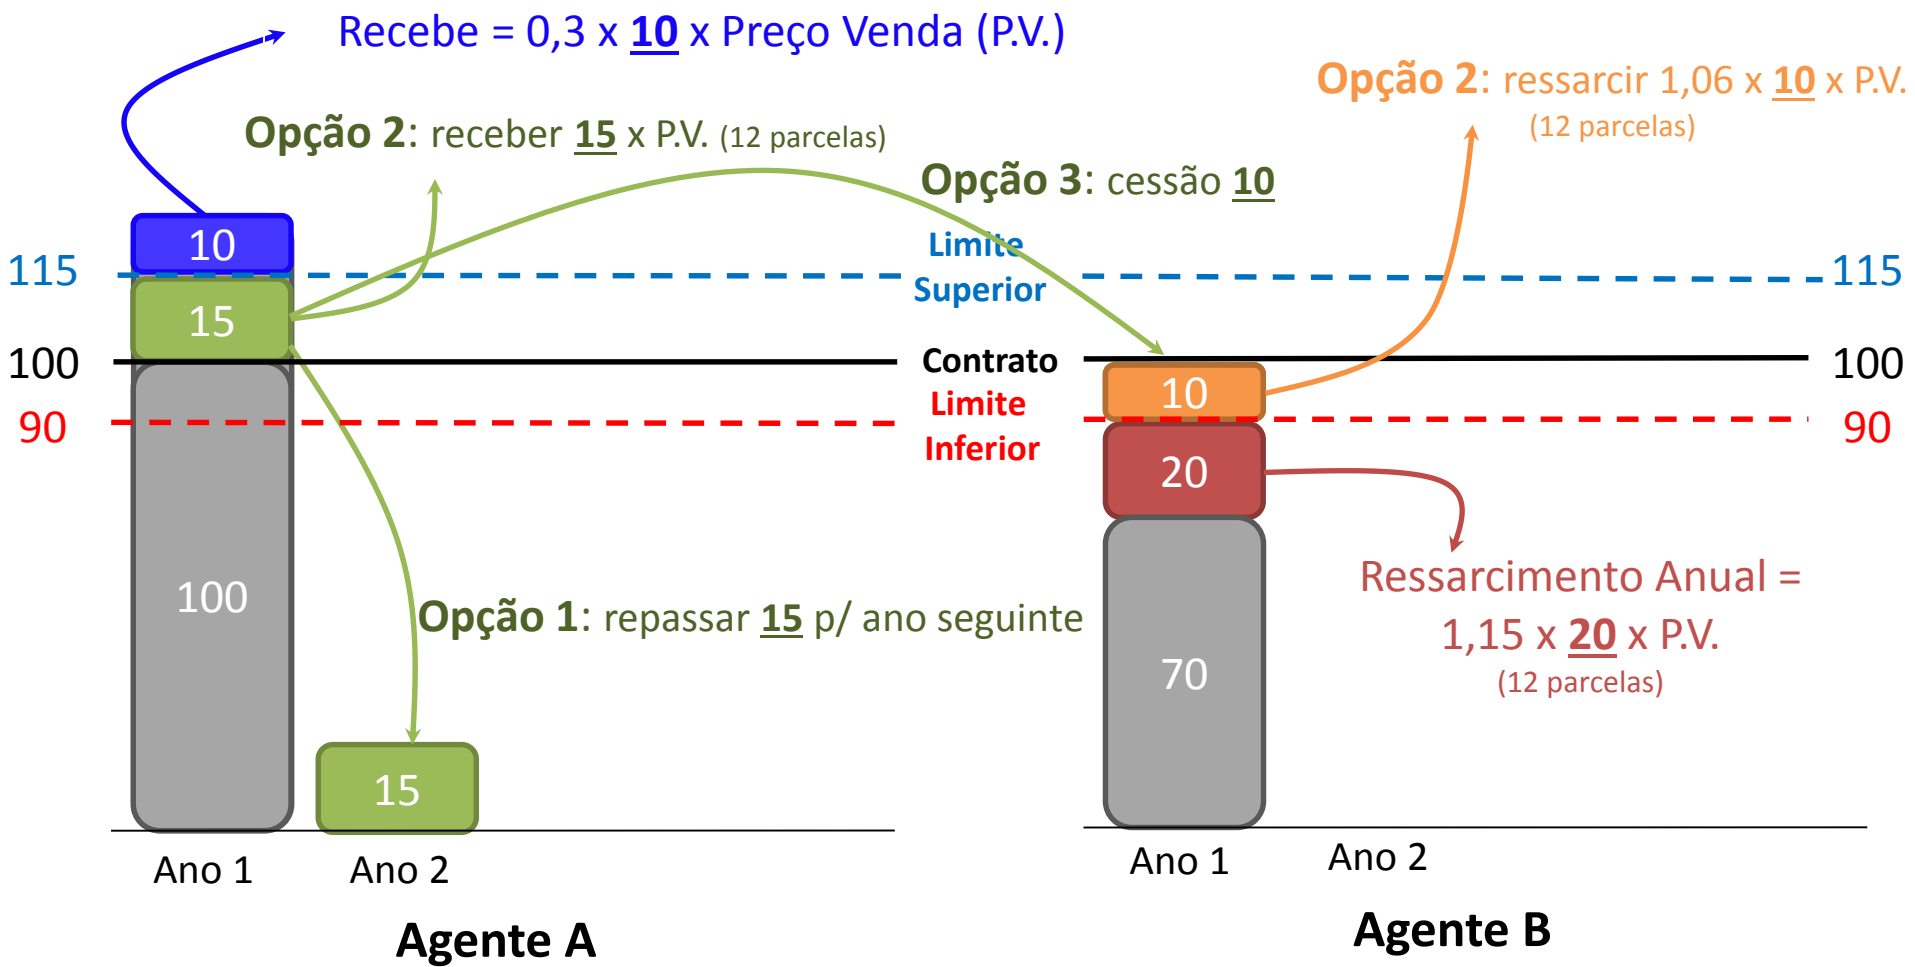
Recebe = 0,3 x 10 x Preço Venda (P.V.)

Opção 2: ressarcir 1,06 x 10 x P.V. (12 parcelas)

Opção 2: receber 15 x P.V. (12 parcelas)

Opção 3: cessão 10

10

115

15

Limite Superior

115

100

Contrato

100

10

Limite Inferior

90

90

20

100

Ressarcimento Anual = 1,15 x 20 x P.V. (12 parcelas)

Opção 1: repassar 15 p/ ano seguinte

70

15

Ano 1

Ano 2

Ano 1

Ano 2

Agente A

Agente B